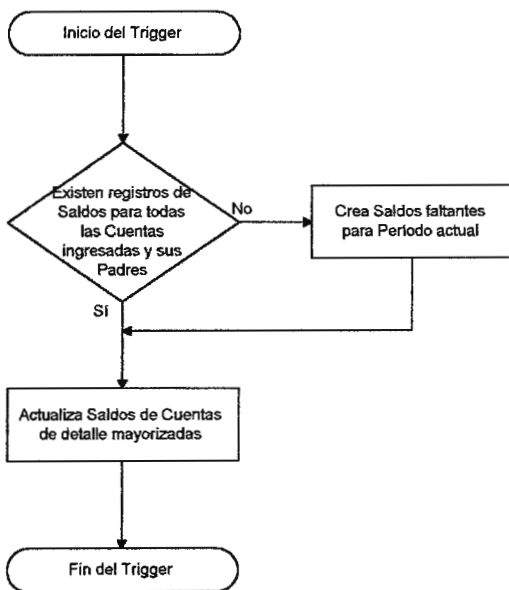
Inicio del Trigger

Existen registros de Saldos para todas las Cuentas ingresadas y sus Padres

No

Crea Saldos faltantes para Periodo actual

Sí

Actualiza Saldos de Cuentas de detalle mayorizadas

Fin del Trigger